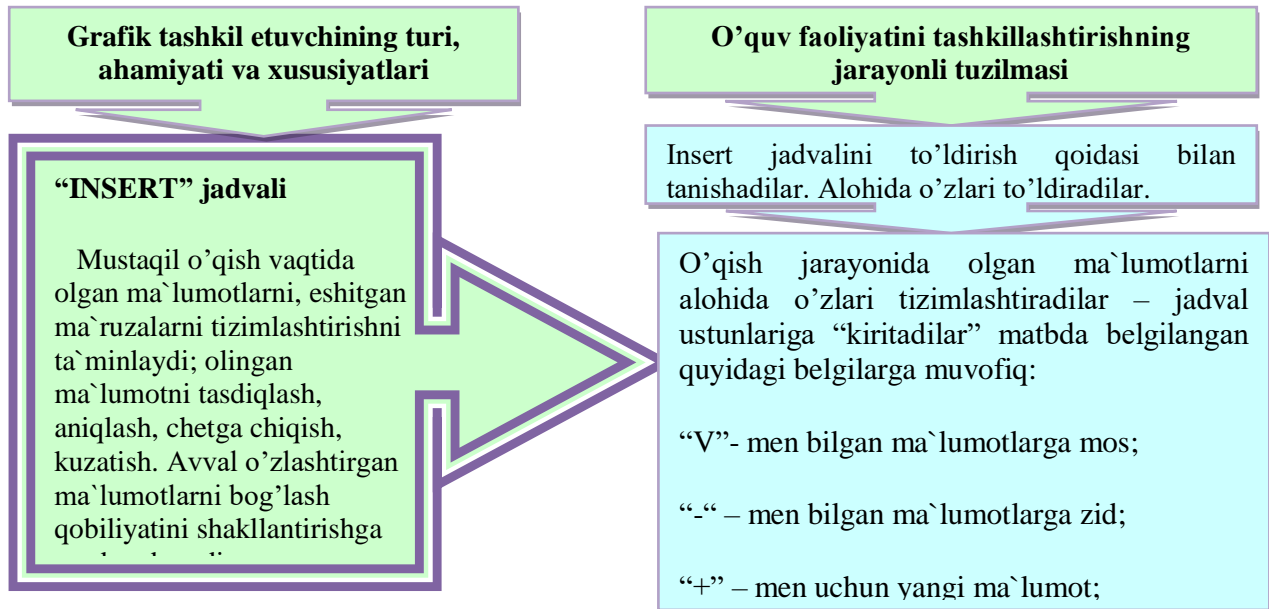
Grafik tashkil etuvchining turi, ahamiyati va xususiyatlari

"INSERT" jadvali

Mustaqil o'qish vaqtida olgan ma`lumotlarni, eshitgan ma`ruzalarni tizimlashtirishni ta`minlaydi; olingan ma`lumotni tasdiqlash, aniqlash, chetga chiqish, kuzatish. Avval o'zlashtirgan ma`lumotlarni bog'lash qobiliyatini shakllantirishga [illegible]

O'quv faoliyatini tashkillashtirishning jarayonli tuzilmasi

Insert jadvalini to'ldirish qoidasi bilan tanishadilar. Alohida o'zlari to'ldiradilar.

O'qish jarayonida olgan ma`lumotlarni alohida o'zlari tizimlashtiradilar – jadval ustunlariga "kiritadilar" matbda belgilangan quyidagi belgilarga muvofiq:

"V"- men bilgan ma`lumotlarga mos;

"-" – men bilgan ma`lumotlarga zid;

"+" – men uchun yangi ma`lumot;